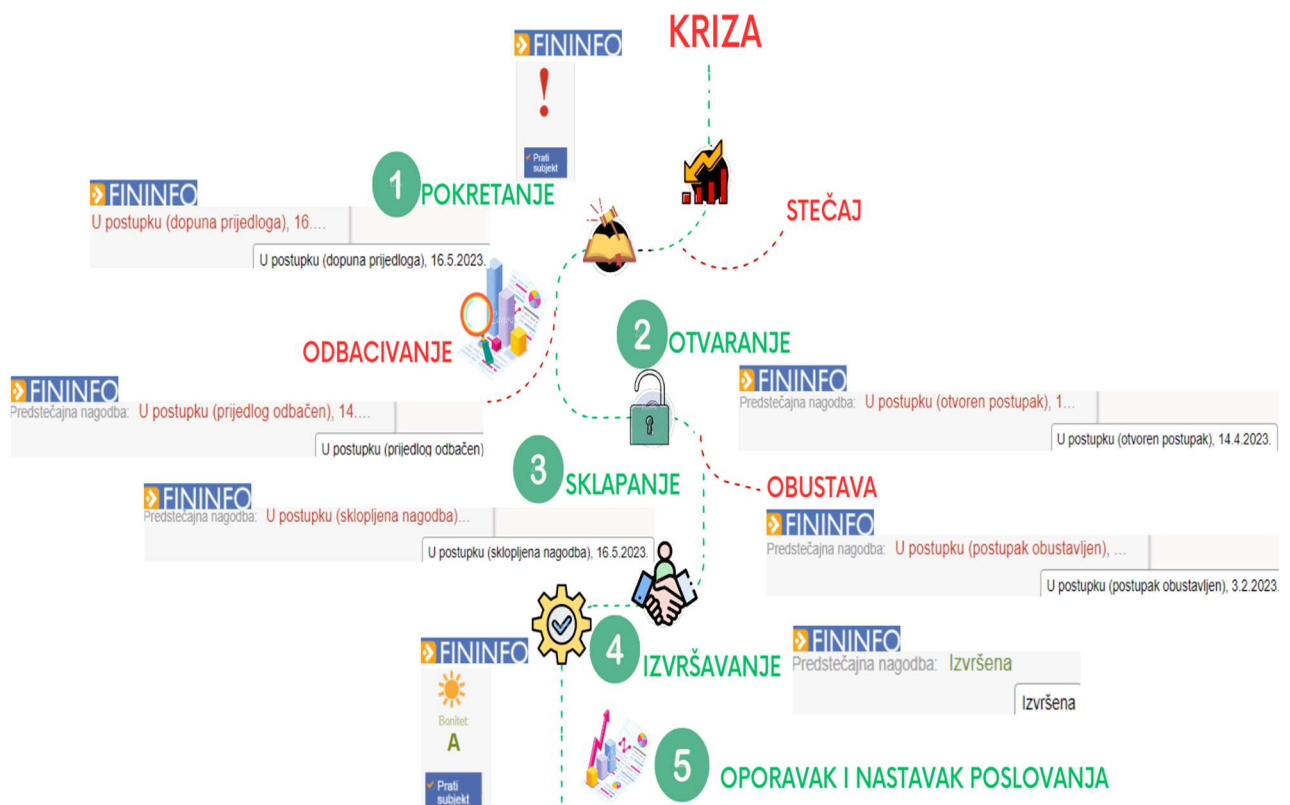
FININFO
!
Prati subjekt

KRIZA

1 POKRETANJE

FININFO
U postupku (dopuna prijedloga), 16....
U postupku (dopuna prijedloga), 16.5.2023.

STEČAJ

ODBACIVANJE

FININFO
Predstečajna nagodba: U postupku (prijedlog odbačen), 14....
U postupku (prijedlog odbačen)

2 OTVARANJE

FININFO
Predstečajna nagodba: U postupku (otvoren postupak), 1...
U postupku (otvoren postupak), 14.4.2023.

3 SKLAPANJE

FININFO
Predstečajna nagodba: U postupku (sklopljena nagodba)...
U postupku (sklopljena nagodba), 16.5.2023.

OBUSTAVA

FININFO
Predstečajna nagodba: U postupku (postupak obustavljen), ...
U postupku (postupak obustavljen), 3.2.2023.

FININFO
Bonitet:
A
Prati subjekt

4 IZVRŠAVANJE

FININFO
Predstečajna nagodba: Izvršena
Izvršena

5 OPORAVAK I NASTAVAK POSLOVANJA